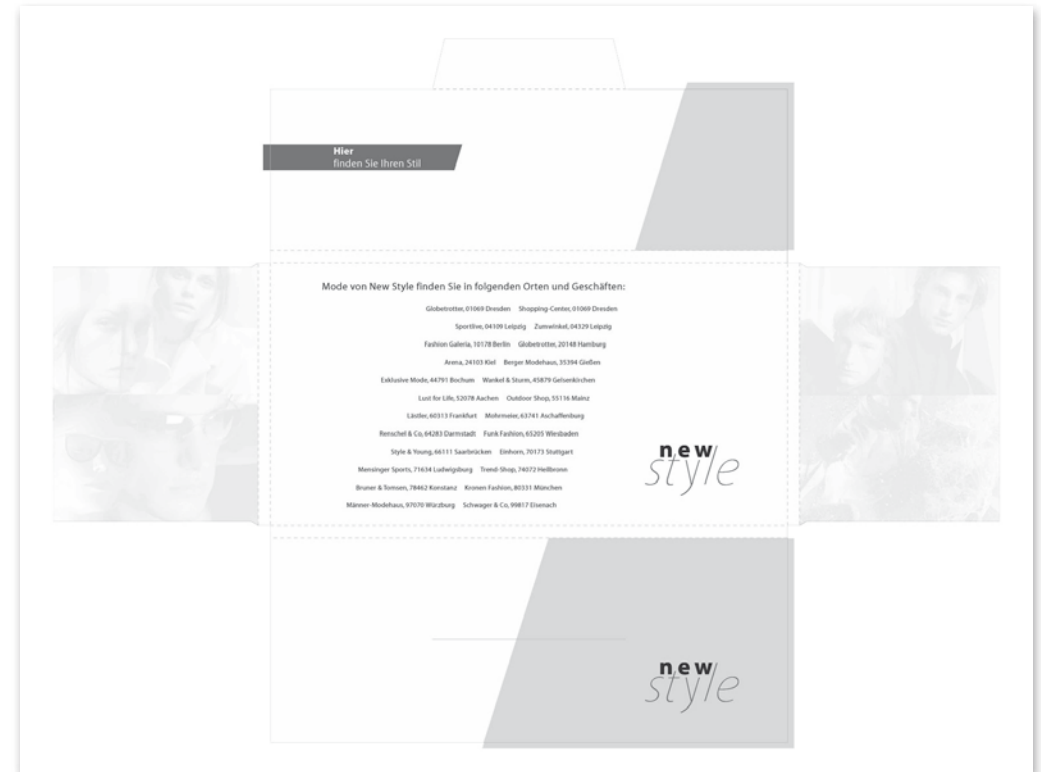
Hier
finden Sie Ihren Stil

Mode von New Style finden Sie in folgenden Orten und Geschäften:

Globetrotter, 01069 Dresden Shopping-Center, 01069 Dresden

Sportlive, 04109 Leipzig Zumwinkel, 04329 Leipzig

Fashion Galeria, 10178 Berlin Globetrotter, 20148 Hamburg

Arena, 24103 Kiel Berger Modehaus, 35394 Gießen

Exklusive Mode, 44791 Bochum Wankel & Sturm, 45879 Gelsenkirchen

Lust for Life, 52078 Aachen Outdoor Shop, 55116 Mainz

Lästler, 60313 Frankfurt Mohrmeier, 63741 Aschaffenburg

Renschel & Co, 64283 Darmstadt Funk Fashion, 65205 Wiesbaden

Style & Young, 66111 Saarbrücken Einhorn, 70173 Stuttgart

Mensinger Sports, 71634 Ludwigsburg Trend-Shop, 74072 Heilbronn

Bruner & Tomsen, 78462 Konstanz Kronen Fashion, 80331 München

Männer-Modehaus, 97070 Würzburg Schwager & Co, 99817 Eisenach

new style

new style